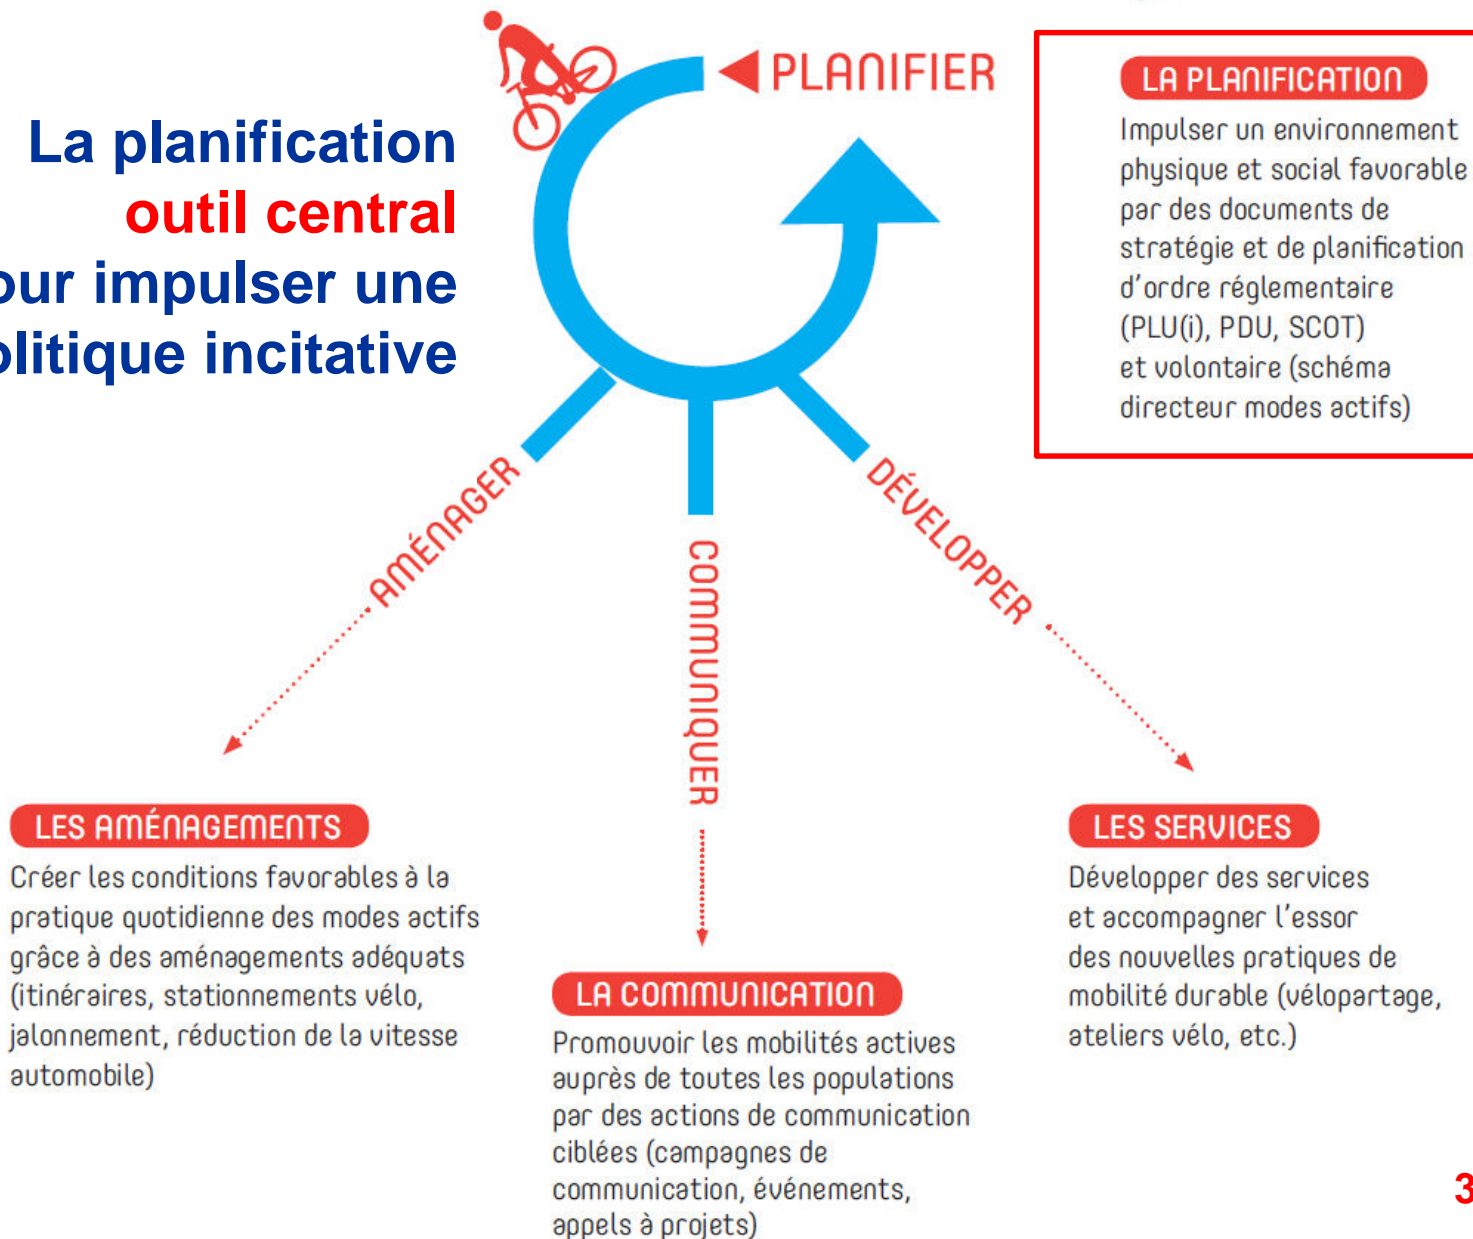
La planification
outil central
our impulser une
olitique incitative

PLANIFIER

LA PLANIFICATION
Impulser un environnement physique et social favorable par des documents de stratégie et de planification d'ordre réglementaire (PLU(i), PDU, SCOT) et volontaire (schéma directeur modes actifs)

AMÉNAGER

COMMUNIQUER

DÉVELOPPER

LES AMÉNAGEMENTS
Créer les conditions favorables à la pratique quotidienne des modes actifs grâce à des aménagements adéquats (itinéraires, stationnements vélo, jalonnement, réduction de la vitesse automobile)

LA COMMUNICATION
Promouvoir les mobilités actives auprès de toutes les populations par des actions de communication ciblées (campagnes de communication, événements, appels à projets)

LES SERVICES
Développer des services et accompagner l'essor des nouvelles pratiques de mobilité durable (vélopartage, ateliers vélo, etc.)

3